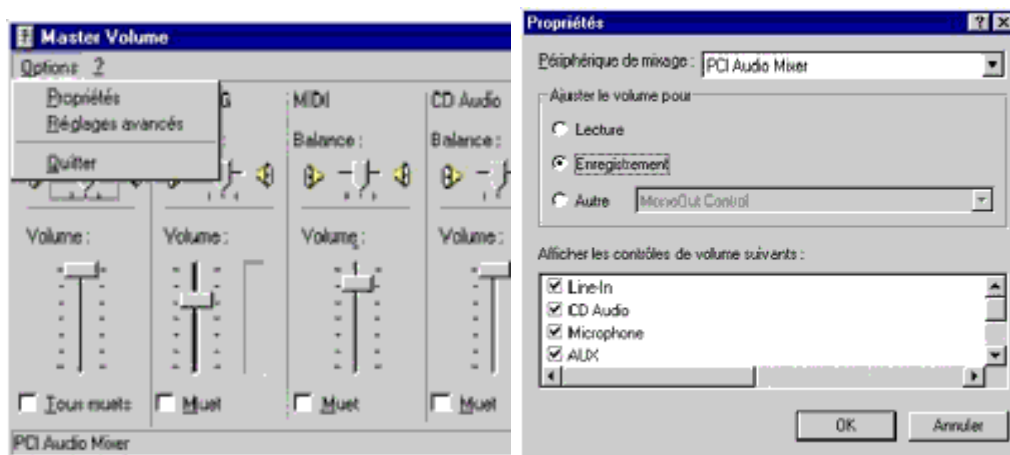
Master Volume

Options ?

Propriétés
Réglages avancés
Quitter

G

MIDI

CD Audio

Balance :

Balance :

Volume :

Volume :

Volume :

Volume :

Tous muets

Muet

Muet

Muet

PCI Audio Mixer

Propriétés

?

Périphérique de mixage : PCI Audio Mixer

Ajuster le volume pour

Lecture

Enregistrement

Autre MonoOut Control

Afficher les contrôles de volume suivants :

Line-In
CD Audio
Microphone
AUX

OK

Annuler